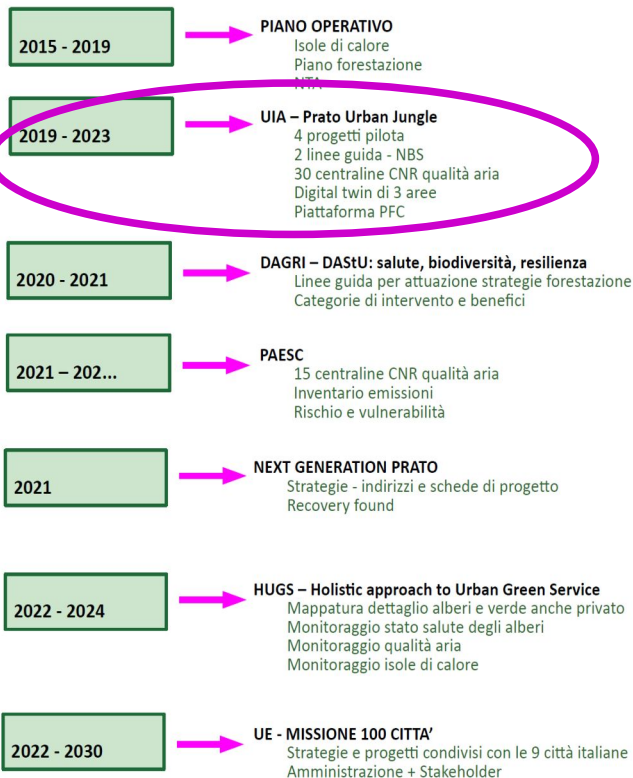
2015 - 2019

PIANO OPERATIVO
Isole di calore
Piano forestazione
NTA

2019 - 2023

UIA – Prato Urban Jungle
4 progetti pilota
2 linee guida - NBS
30 centraline CNR qualità aria
Digital twin di 3 aree
Piattaforma PFC

2020 - 2021

DAGRI – DAStU: salute, biodiversità, resilienza
Linee guida per attuazione strategie forestazione
Categorie di intervento e benefici

2021 – 202...

PAESC
15 centraline CNR qualità aria
Inventario emissioni
Rischio e vulnerabilità

2021

NEXT GENERATION PRATO
Strategie - indirizzi e schede di progetto
Recovery found

2022 - 2024

HUGS – Holistic approach to Urban Green Service
Mappatura dettaglio alberi e verde anche privato
Monitoraggio stato salute degli alberi
Monitoraggio qualità aria
Monitoraggio isole di calore

2022 - 2030

UE - MISSIONE 100 CITTA'
Strategie e progetti condivisi con le 9 città italiane
Amministrazione + Stakeholder